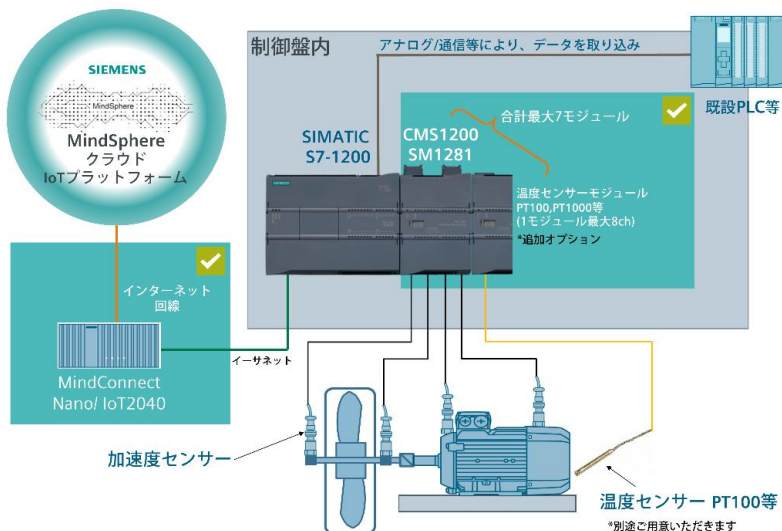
SIEMENS
MindSphere
MindSphere
クラウド
IoTプラットフォーム

制御盤内
アナログ/通信等により、データを取り込み
既設PLC等

合計最大7モジュール
SIMATIC S7-1200
CMS1200 SM1281

温度センサーモジュール
PT100,PT1000等
(1モジュール最大8ch)
*追加オプション

インターネット回線
イーサネット
MindConnect Nano/ IoT2040

加速度センサー
温度センサー PT100等
*別途ご用意いただきます